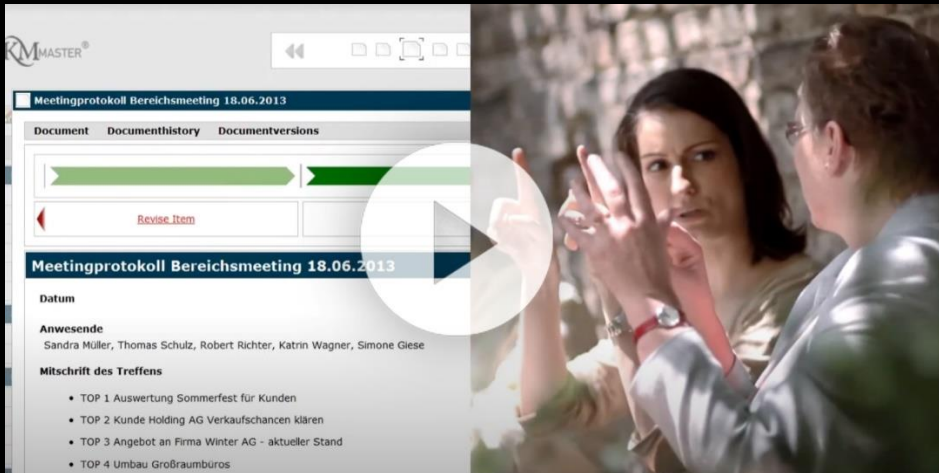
KMMASTER®

Meetingprotokoll Bereichsmeeting 18.06.2013

Document Documenthistory Documentversions

Revise Item

Meetingprotokoll Bereichsmeeting 18.06.2013

Datum

Anwesende

Sandra Müller, Thomas Schulz, Robert Richter, Katrin Wagner, Simone Giese

Mitschrift des Treffens

- TOP 1 Auswertung Sommerfest für Kunden
- TOP 2 Kunde Holding AG Verkaufschancen klären
- TOP 3 Angebot an Firma Winter AG - aktueller Stand
- TOP 4 Umbau Großraumbüros